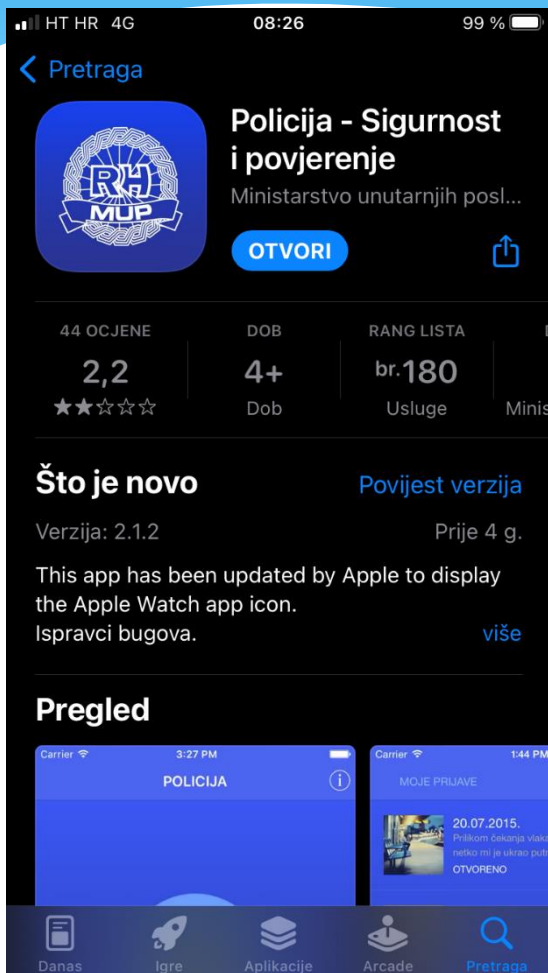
HT HR 4G 08:26 99 %

Pretraga

RH MUP

Policija - Sigurnost i povjerenje

Ministarstvo unutarnjih posl...

OTVORI

44 OCJENE
2,2
★★☆☆☆

DOB
4+
Dob

RANG LISTA
br.180
Usluge

Minis

Što je novo

Povijest verzija

Verzija: 2.1.2

Prije 4 g.

This app has been updated by Apple to display the Apple Watch app icon.
Ispravci bugova.

više

Pregled

Carrier 3:27 PM
POLICIJA

Carrier 1:44 PM
MOJE PRIJAVE
20.07.2015.
Prilikom čekanja vlak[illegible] netko mi je ukrao put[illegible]
OTVORENO

Danas Igre Aplikacije Arcade Pretraga